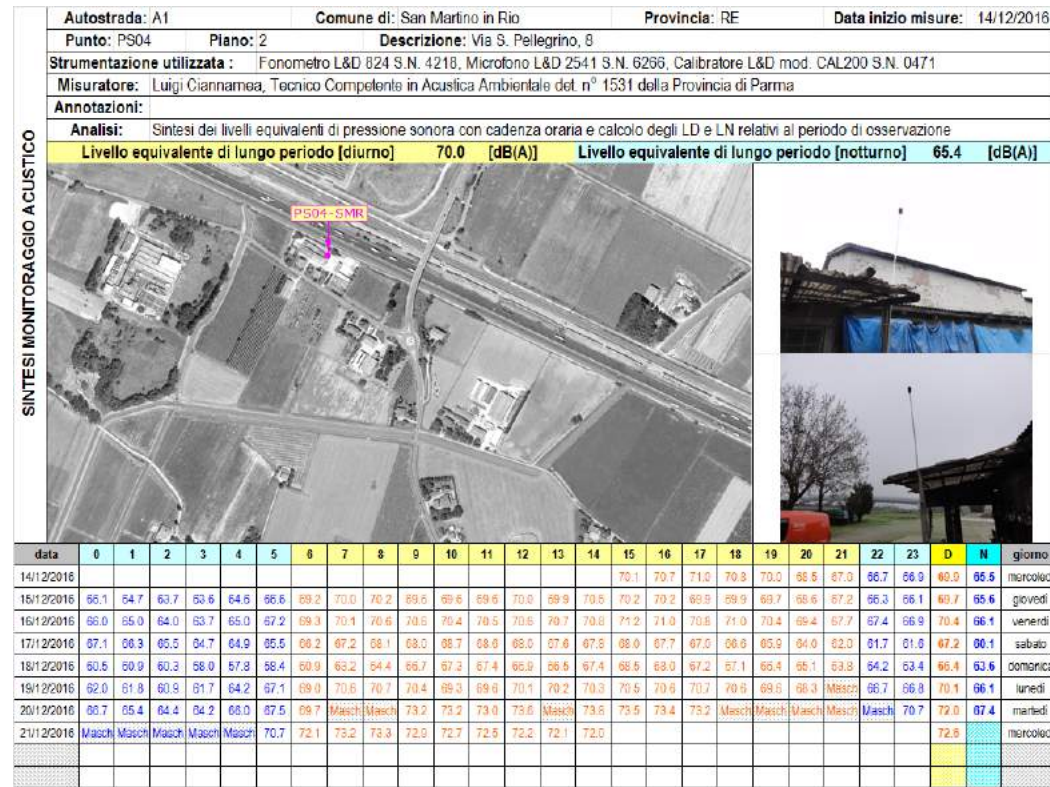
SINTESI MONITORAGGIO ACUSTICO

Autostrada: A1 | Comune di: San Martino in Rio | Provincia: RE | Data inizio misure: 14/12/2016

Punto: PS04 | Piano: 2 | Descrizione: Via S. Pellegrino, 8

Strumentazione utilizzata : Fonometro L&D 824 S.N. 4218, Microfono L&D 2541 S.N. 6266, Calibratore L&D mod. CAL200 S.N. 0471

Misuratore: Luigi Ciannamea, Tecnico Competente in Acustica Ambientale det. n° 1531 della Provincia di Parma

Annotazioni:

Analisi: Sintesi dei livelli equivalenti di pressione sonora con cadenza oraria e calcolo degli LD e LN relativi al periodo di osservazione

Livello equivalente di lungo periodo [diurno] 70.0 [dB(A)] Livello equivalente di lungo periodo [notturno] 65.4 [dB(A)]

PS04-SMR

| data | 0 | 1 | 2 | 3 | 4 | 5 | 6 | 7 | 8 | 9 | 10 | 11 | 12 | 13 | 14 | 15 | 16 | 17 | 18 | 19 | 20 | 21 | 22 | 23 | D | N | giorno |
|---|---|---|---|---|---|---|---|---|---|---|---|---|---|---|---|---|---|---|---|---|---|---|---|---|---|---|---|
| 14/12/2016 | | | | | | | | | | | | | | | | 70.1 | 70.7 | 71.0 | 70.8 | 70.0 | 68.5 | 67.0 | 66.7 | 66.9 | 69.9 | 65.5 | mercoled |
| 15/12/2016 | 66.1 | 64.7 | 63.7 | 63.6 | 64.6 | 66.6 | 69.2 | 70.0 | 70.2 | 69.6 | 69.6 | 69.6 | 70.0 | 69.9 | 70.6 | 70.2 | 70.2 | 69.9 | 69.9 | 69.7 | 68.6 | 67.2 | 66.3 | 66.1 | 69.7 | 65.6 | giovedì |
| 16/12/2016 | 66.0 | 65.0 | 64.0 | 63.7 | 65.0 | 67.2 | 69.3 | 70.1 | 70.6 | 70.6 | 70.4 | 70.5 | 70.6 | 70.7 | 70.8 | 71.2 | 71.0 | 70.8 | 71.0 | 70.4 | 69.4 | 67.7 | 67.4 | 66.9 | 70.4 | 66.1 | venerdì |
| 17/12/2016 | 67.1 | 66.3 | 65.5 | 64.7 | 64.9 | 65.5 | 66.2 | 67.2 | 68.1 | 68.0 | 68.7 | 68.6 | 68.0 | 67.6 | 67.8 | 68.0 | 67.7 | 67.0 | 66.6 | 65.9 | 64.0 | 62.0 | 61.7 | 61.8 | 67.2 | 66.1 | sabato |
| 18/12/2016 | 60.5 | 60.9 | 60.3 | 58.0 | 57.8 | 58.4 | 60.9 | 63.2 | 64.4 | 66.7 | 67.3 | 67.4 | 66.9 | 66.5 | 67.4 | 68.5 | 68.0 | 67.2 | 67.1 | 66.4 | 65.1 | 63.8 | 64.2 | 63.4 | 66.4 | 63.6 | domenica |
| 19/12/2016 | 62.0 | 61.8 | 60.9 | 61.7 | 64.2 | 67.1 | 69.0 | 70.6 | 70.7 | 70.4 | 69.3 | 69.6 | 70.1 | 70.2 | 70.3 | 70.5 | 70.6 | 70.7 | 70.6 | 69.6 | 68.3 | Masch | 66.7 | 66.8 | 70.1 | 66.1 | lunedì |
| 20/12/2016 | 66.7 | 65.4 | 64.4 | 64.2 | 66.0 | 67.5 | 69.7 | Masch | Masch | 73.2 | 73.2 | 73.0 | 73.6 | Masch | 73.6 | 73.5 | 73.4 | 73.2 | Masch | Masch | Masch | Masch | Masch | 70.7 | 72.0 | 67.4 | martedì |
| 21/12/2016 | Masch | Masch | Masch | Masch | Masch | 70.7 | 72.1 | 73.2 | 73.3 | 72.9 | 72.7 | 72.5 | 72.2 | 72.1 | 72.0 | | | | | | | | | | 72.6 | | mercoled |